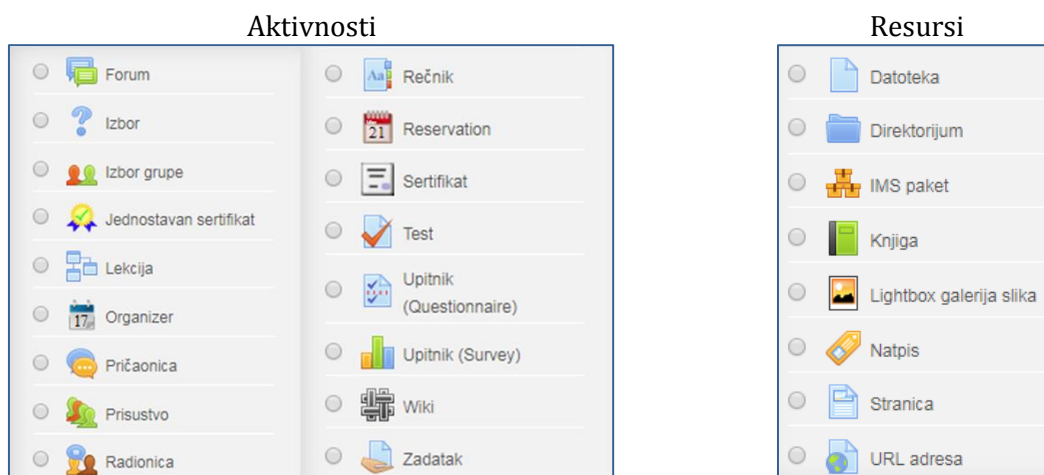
Aktivnosti

Forum
Izbor
Izbor grupe
Jednostavan sertifikat
Lekcija
Organizer
Pričaonica
Prisustvo
Radionica

Rečnik
Reservation
Sertifikat
Test
Upitnik (Questionnaire)
Upitnik (Survey)
Wiki
Zadatak

Resursi

Datoteka
Direktorijum
IMS paket
Knjiga
Lightbox galerija slika
Natpis
Stranica
URL adresa